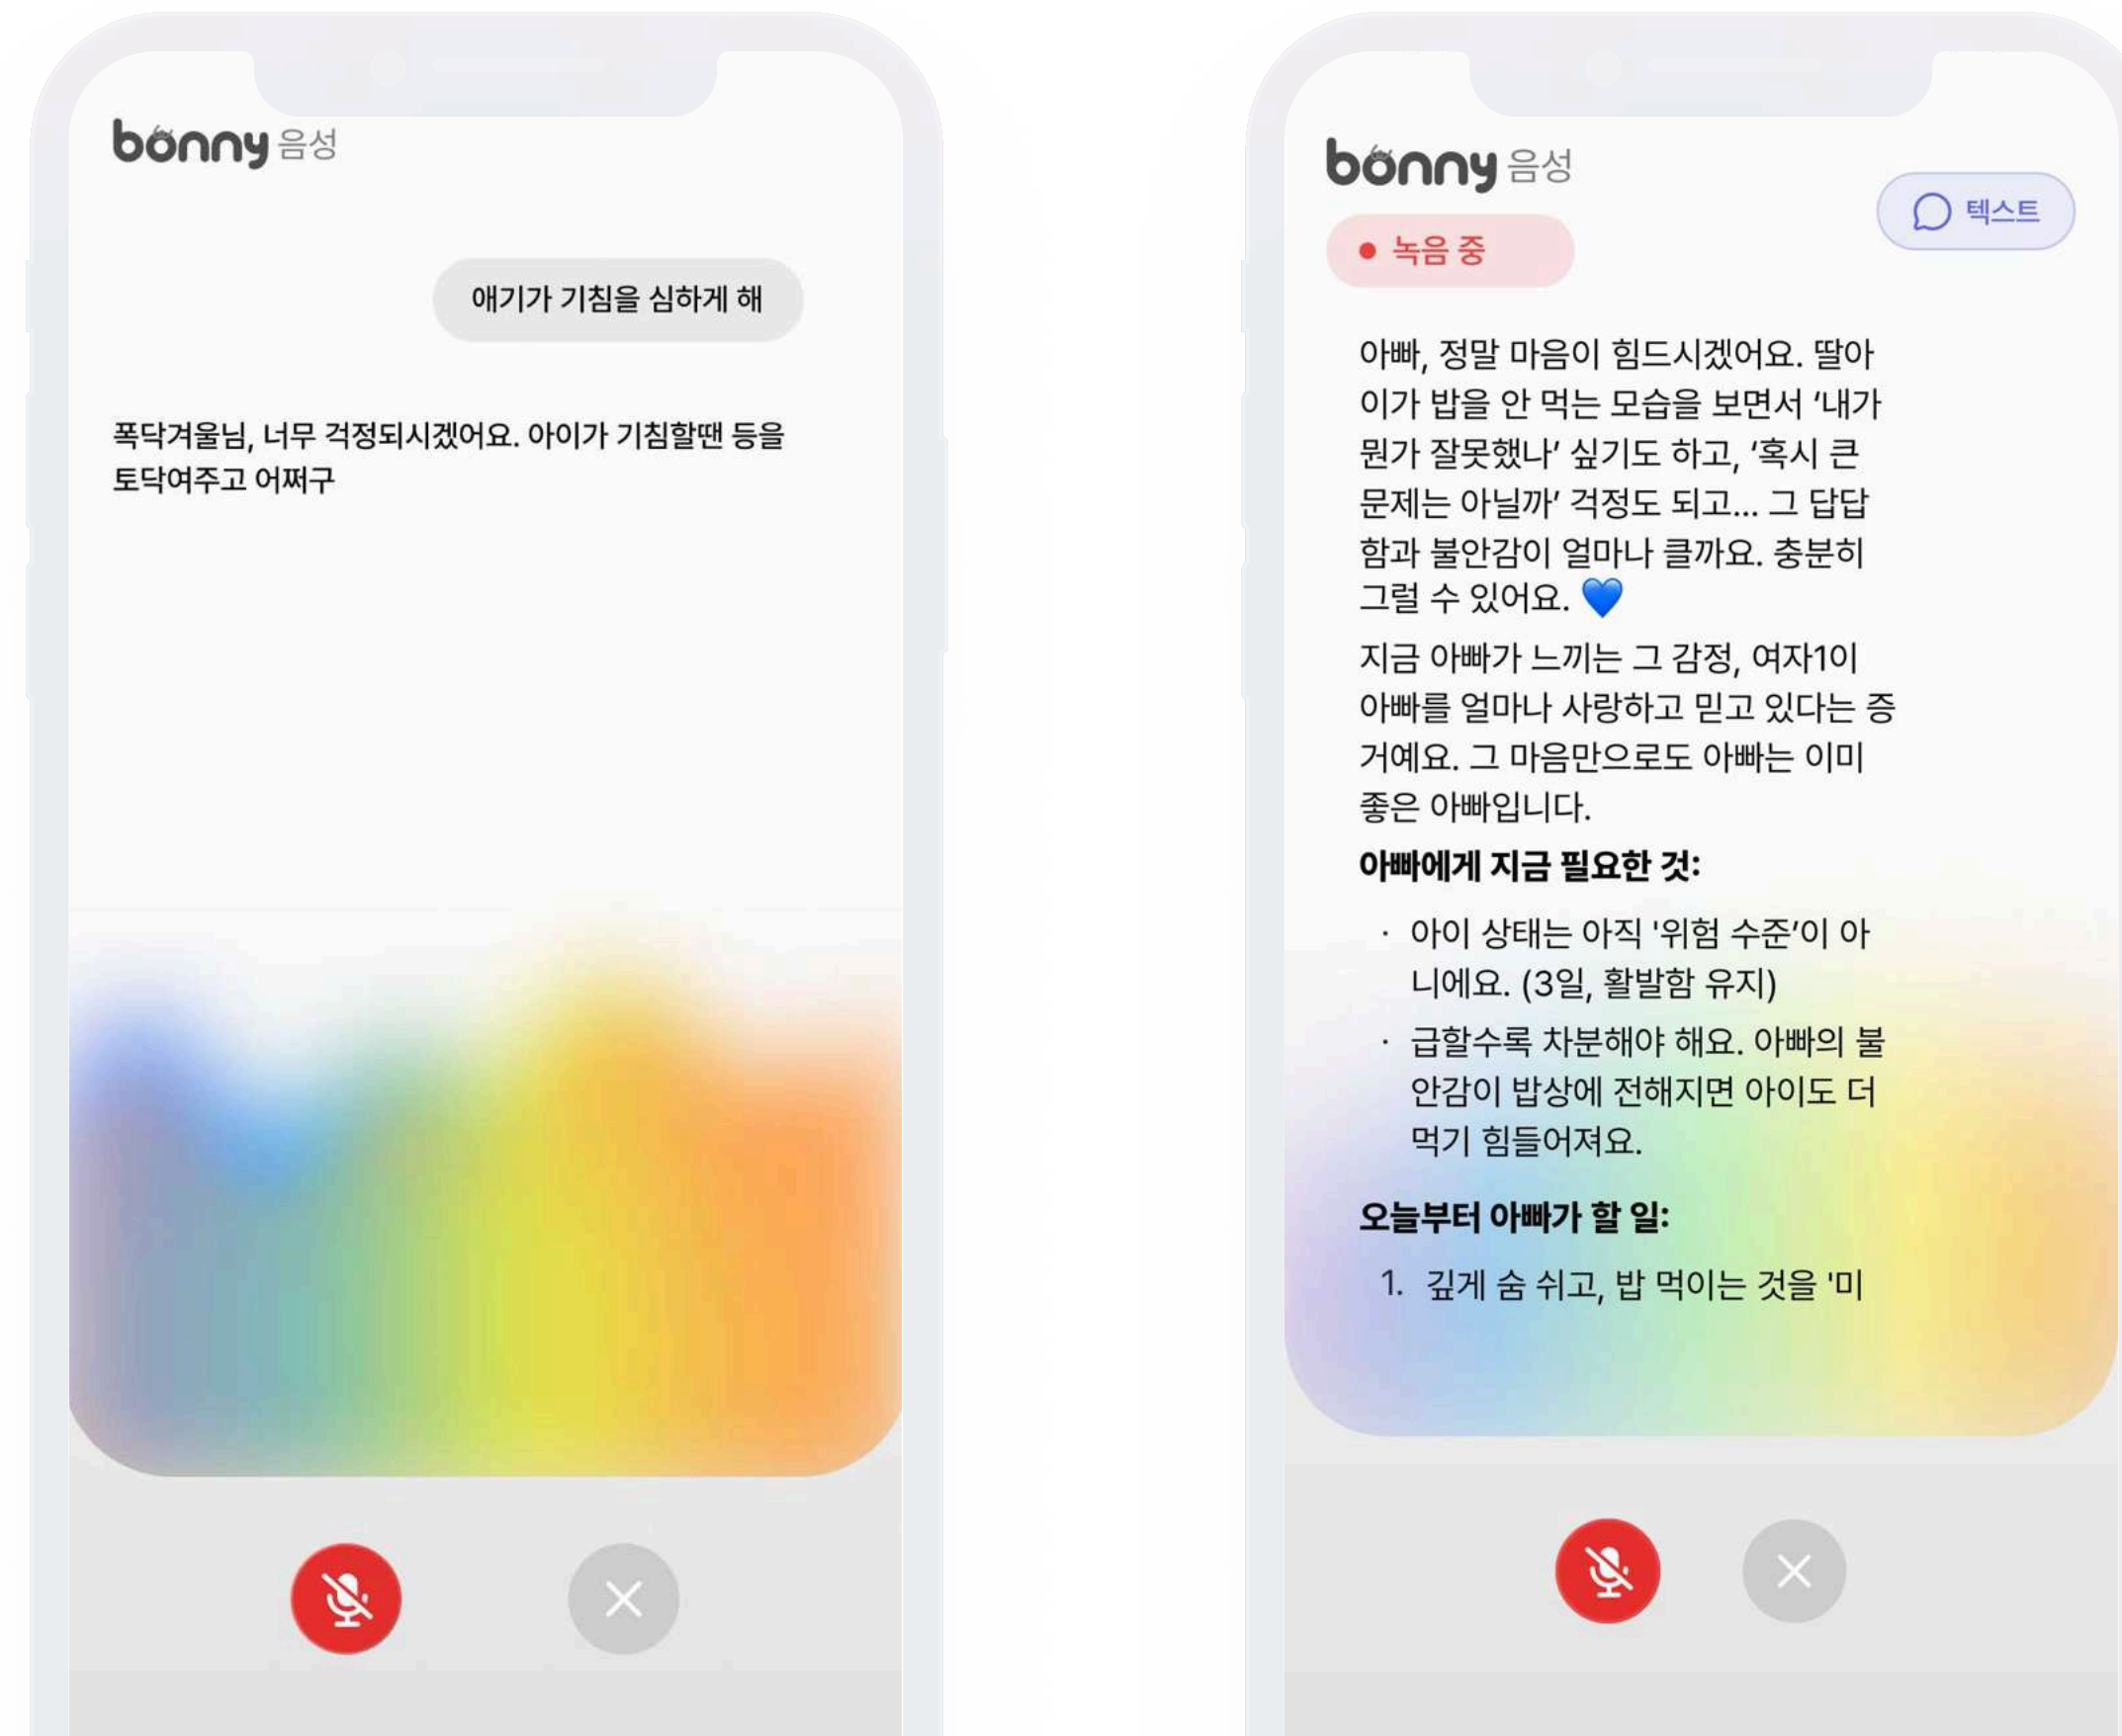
bonny 음성

애기가 기침을 심하게 해

폭닥겨울님, 너무 걱정되시겠어요. 아이가 기침할땐 등을 토닥여주고 어쩌구

bonny 음성

텍스트

● 녹음 중

아빠, 정말 마음이 힘드시겠어요. 딸아이가 밥을 안 먹는 모습을 보면서 '내가 뭔가 잘못했나' 싶기도 하고, '혹시 큰 문제는 아닐까' 걱정도 되고... 그 답답함과 불안감이 얼마나 클까요. 충분히 그럴 수 있어요. 💙

지금 아빠가 느끼는 그 감정, 여자1이 아빠를 얼마나 사랑하고 믿고 있다는 증거예요. 그 마음만으로도 아빠는 이미 좋은 아빠입니다.

**아빠에게 지금 필요한 것:**

· 아이 상태는 아직 '위험 수준'이 아니에요. (3일, 활발함 유지)
· 급할수록 차분해야 해요. 아빠의 불안감이 밥상에 전해지면 아이도 더 먹기 힘들어져요.

**오늘부터 아빠가 할 일:**

1. 깊게 숨 쉬고, 밥 먹이는 것을 '미